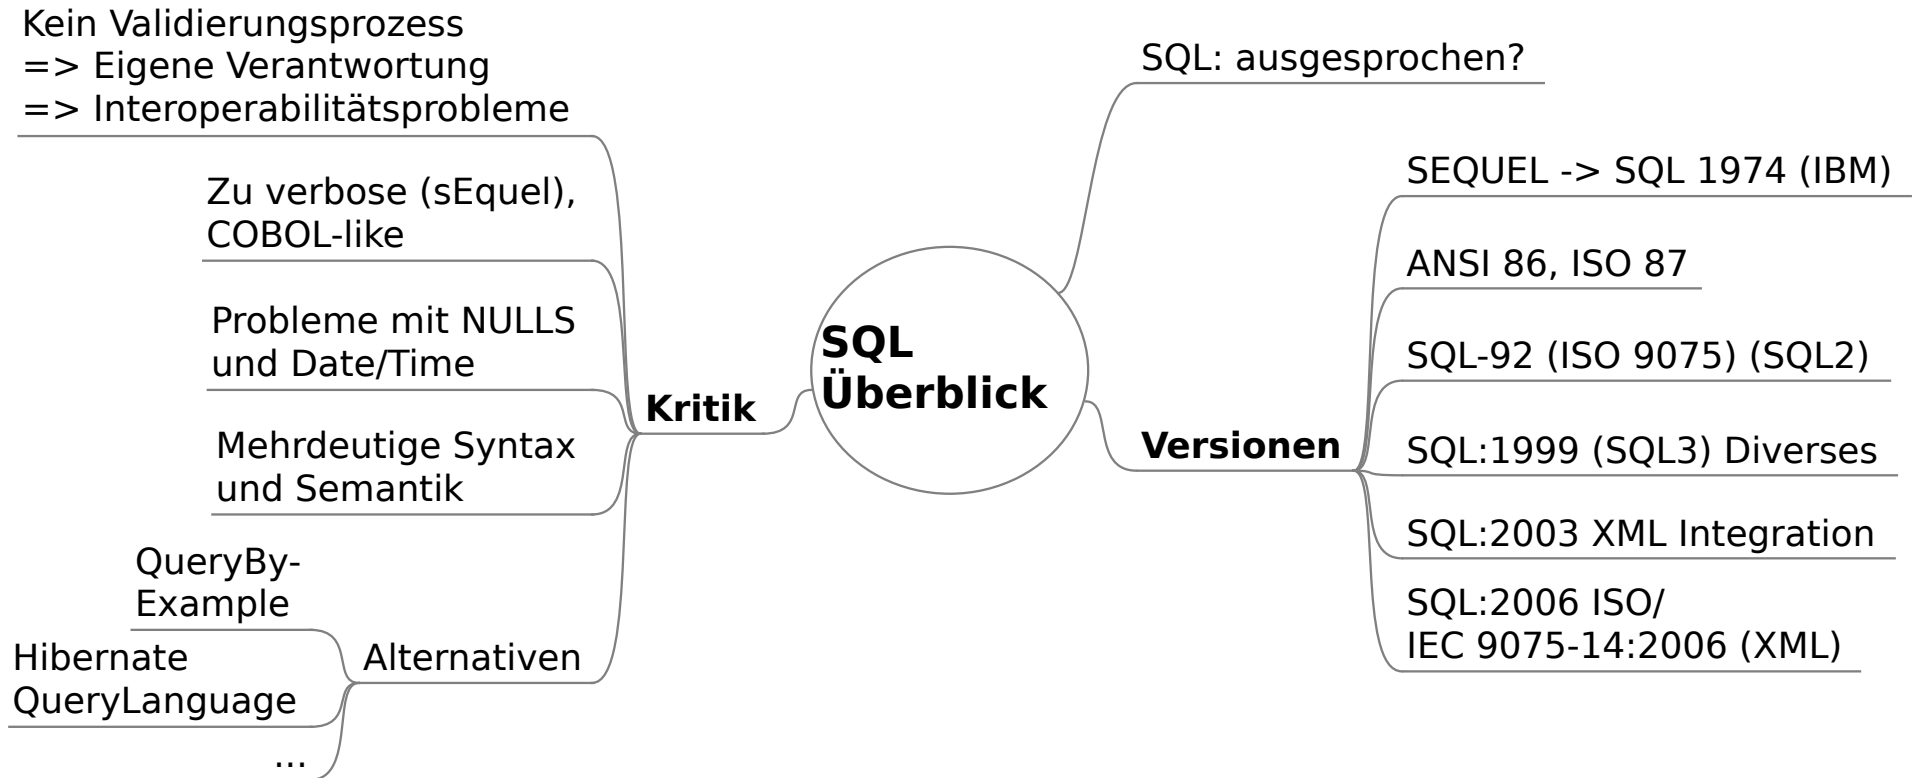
SQL Überblick

Kritik

Kein Validierungsprozess
=> Eigene Verantwortung
=> Interoperabilitätsprobleme

Zu verbose (sEquel), COBOL-like

Probleme mit NULLS und Date/Time

Mehrdeutige Syntax und Semantik

Alternativen

QueryBy-Example

Hibernate QueryLanguage

...

SQL: ausgesprochen?

Versionen

SEQUEL -> SQL 1974 (IBM)

ANSI 86, ISO 87

SQL-92 (ISO 9075) (SQL2)

SQL:1999 (SQL3) Diverses

SQL:2003 XML Integration

SQL:2006 ISO/
IEC 9075-14:2006 (XML)